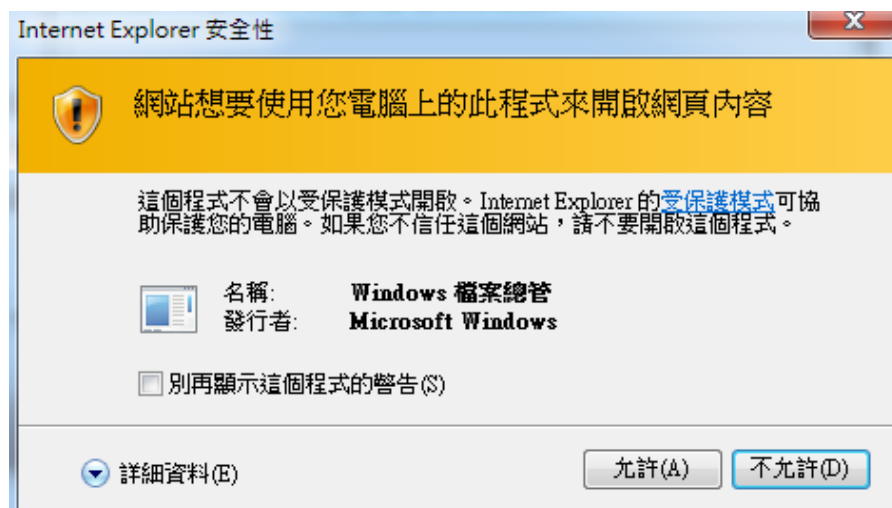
Internet Explorer 安全性

網站想要使用您電腦上的此程式來開啟網頁內容

這個程式不會以受保護模式開啟。Internet Explorer 的受保護模式可協助保護您的電腦。如果您不信任這個網站，請不要開啟這個程式。

名稱: Windows 檔案總管
發行者: Microsoft Windows

別再顯示這個程式的警告(S)

詳細資料(E)

允許(A)

不允許(D)